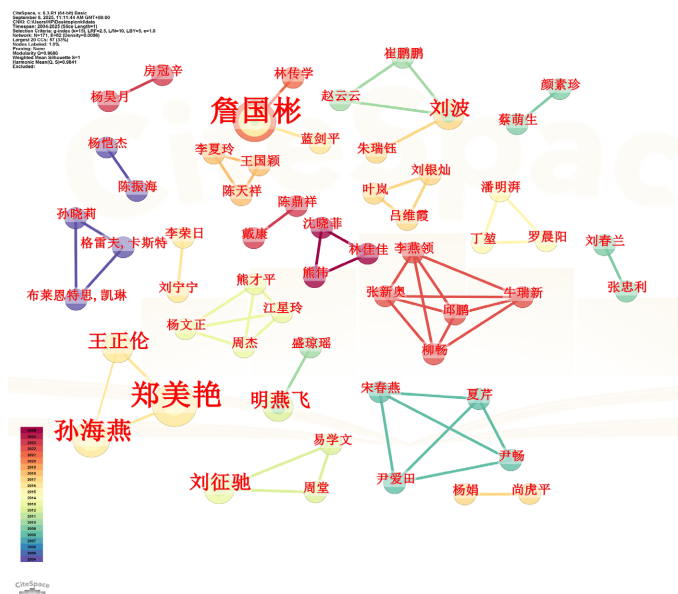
CiteSpace, v. 6.3.R1 (64-bit) Basic
September 8, 2025, 11:11:44 AM GMT+08:00
CNKI: C:\Users\HP\Desktop\data
Timespan: 2004-2025 (Slice Length=1)
Selection Criteria: g-index (k=15), LRF=2.5, L/N=10, LBY=5, e=1.0
Network: N=171, E=82 (Density=0.0056)
Largest 20 CCs: 87 (50%)
Nodes Labeled: 1.0%
Pruning: None
Modularity Q=0.9686
Weighted Mean Silhouette S=1
Harmonic Mean(Q, S)=0.9841
Excluded:

房冠辛
杨昊月
林传学
崔鹏鹏
颜素珍
赵云云
詹国彬
刘波
蔡萌生
杨恺杰
蓝剑平
李夏玲
王国颖
朱瑞钰
陈振海
刘银灿
陈天祥
叶岚
潘明湃
陈鼎祥
吕维霞
孙晓莉
李荣日
戴康
沈晓菲
丁堃
罗晨阳
刘春兰
格雷夫, 卡斯特
熊伟
林佳佳
李燕领
熊才平
张忠利
刘宁宁
张新奥
牛瑞新
布莱恩特里, 凯琳
江星玲
邱鹏
杨文正
周杰
王正伦
盛琼瑶
柳畅
郑美艳
明燕飞
宋春燕
夏芹
孙海燕
易学文
尹畅
尹爱田
刘征驰
周堂
杨娟
尚虎平
CiteSpace